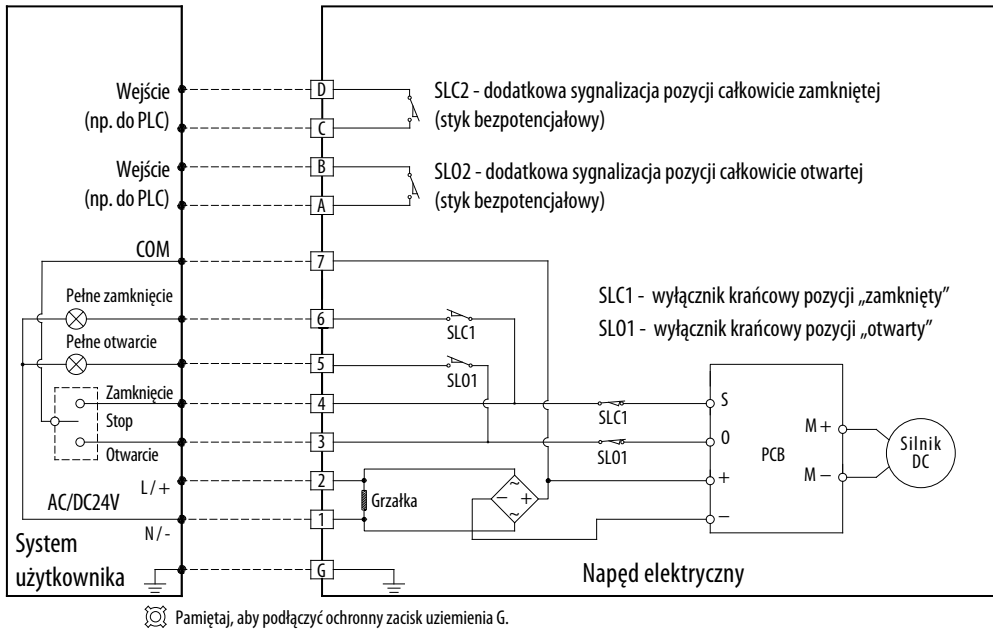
Wejście
(np. do PLC)

D
C

SLC2 - dodatkowa sygnalizacja pozycji całkowicie zamkniętej
(styk bezpotencjałowy)

Wejście
(np. do PLC)

B
A

SLO2 - dodatkowa sygnalizacja pozycji całkowicie otwartej
(styk bezpotencjałowy)

COM

7

SLC1 - wyłącznik krańcowy pozycji „zamknięty"
SLO1 - wyłącznik krańcowy pozycji „otwarty"

Pełne zamknięcie

6

SLC1

Pełne otwarcie

5

SLO1

Zamknięcie
Stop
Otwarcie

4
3

SLC1
SLO1

S
0
+
−

PCB

M +
M −

Silnik
DC

L / +

2

AC/DC24V

Grzałka

N / -

1

System
użytkownika

G

Napęd elektryczny

Pamiętaj, aby podłączyć ochronny zacisk uziemienia G.